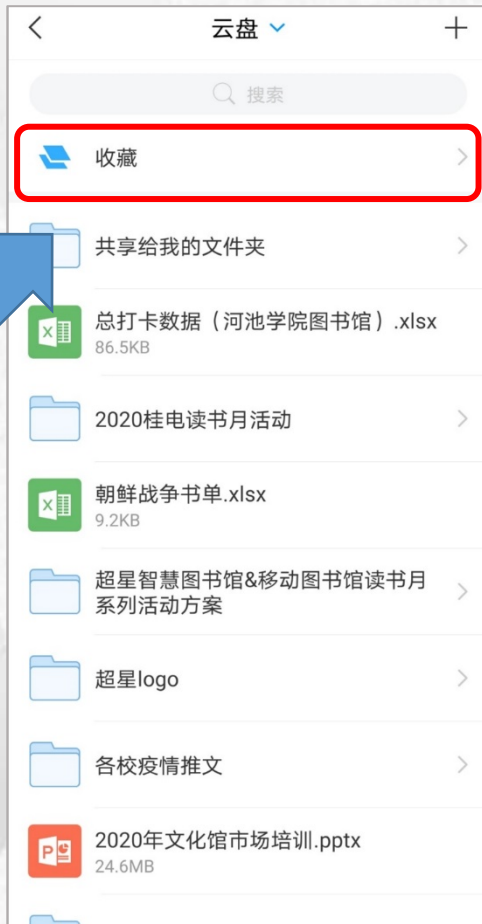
云盘

搜索

收藏

共享给我的文件夹

总打卡数据（河池学院图书馆）.xlsx
86.5KB

2020桂电读书月活动

朝鲜战争书单.xlsx
9.2KB

超星智慧图书馆&移动图书馆读书月系列活动方案

超星logo

各校疫情推文

2020年文化馆市场培训.pptx
24.6MB